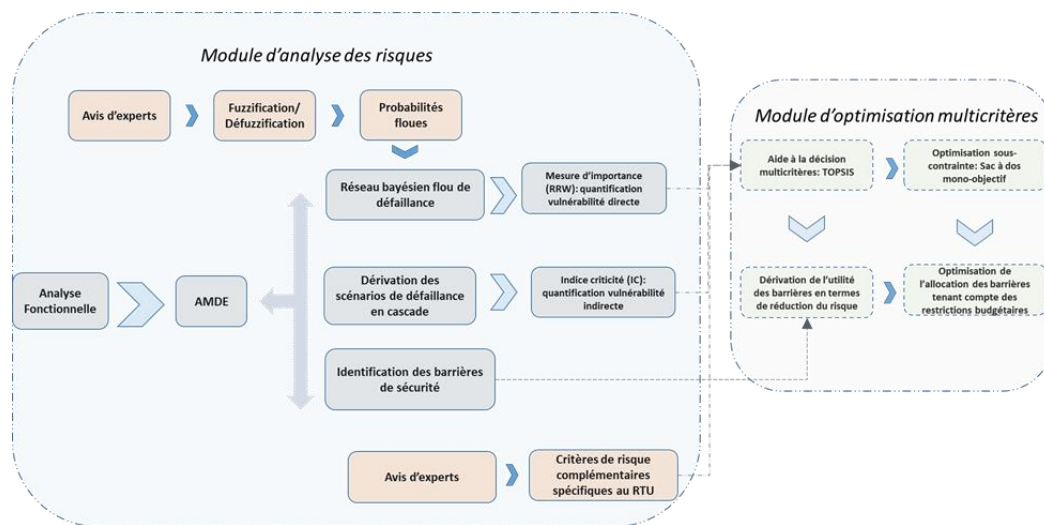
Module d'analyse des risques

Avis d'experts

Fuzzification/ Défuzzification

Probabilités floues

Réseau bayésien flou de défaillance

Mesure d'importance (RRW): quantification vulnérabilité directe

Analyse Fonctionnelle

AMDE

Dérivation des scénarios de défaillance en cascade

Indice criticité (IC): quantification vulnérabilité indirecte

Identification des barrières de sécurité

Avis d'experts

Critères de risque complémentaires spécifiques au RTU

Module d'optimisation multicritères

Aide à la décision multicritères: TOPSIS

Optimisation sous-contrainte: Sac à dos mono-objectif

Dérivation de l'utilité des barrières en termes de réduction du risque

Optimisation de l'allocation des barrières tenant compte des restrictions budgétaires